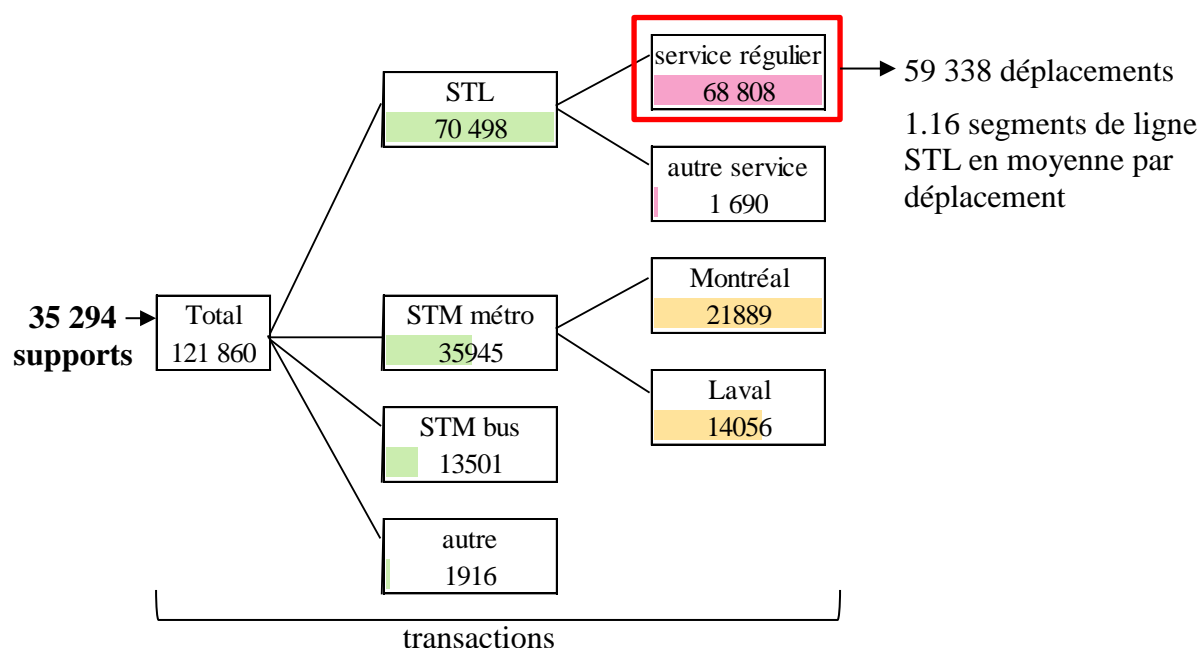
35 294 supports

Total
121 860

STL
70 498

STM métro
35945

STM bus
13501

autre
1916

service régulier
68 808

autre service
1 690

Montréal
21889

Laval
14056

59 338 déplacements

1.16 segments de ligne STL en moyenne par déplacement

transactions